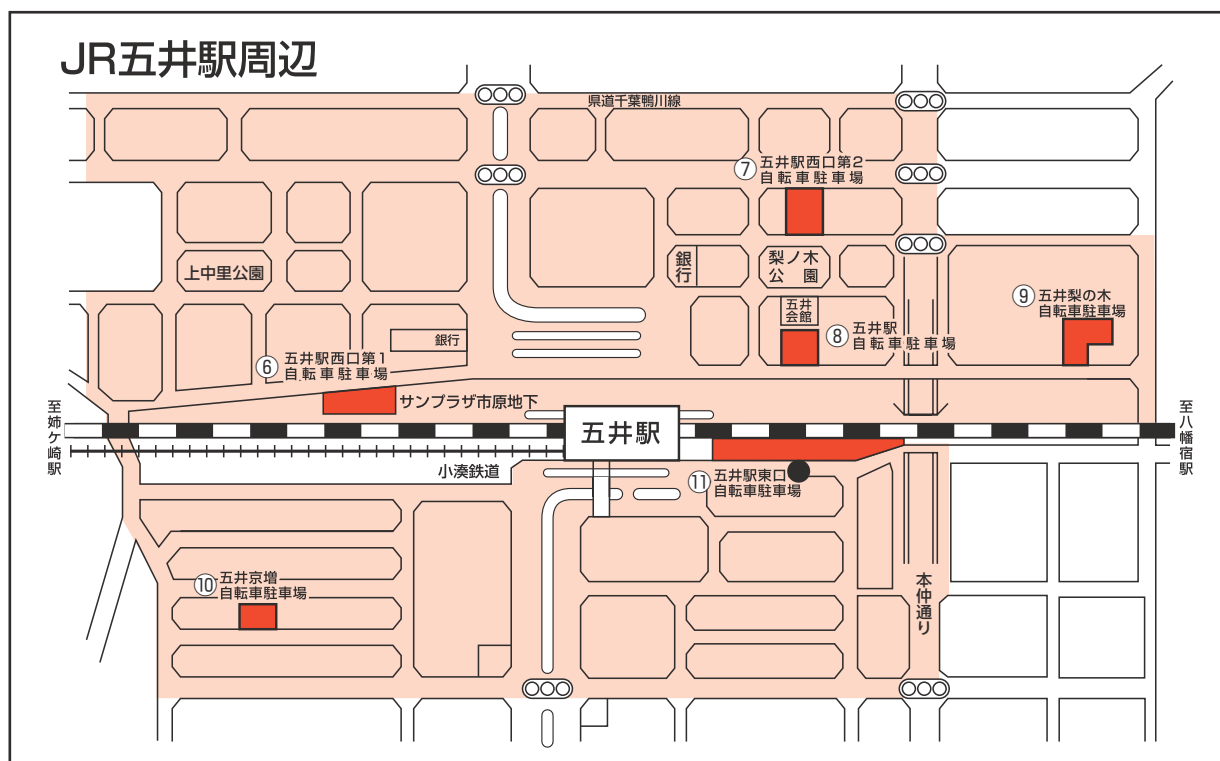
JR五井駅周辺

県道千葉鴨川線

⑦ 五井駅西口第2 自転車駐車場

銀行

梨ノ木公園

上中里公園

五井会館

⑧ 五井駅 自転車駐車場

⑨ 五井梨の木 自転車駐車場

銀行

⑥ 五井駅西口第1 自転車駐車場

サンプラザ市原地下

至姉ケ崎駅

五井駅

至八幡宿駅

小湊鉄道

⑪ 五井駅東口 自転車駐車場

⑩ 五井京増 自転車駐車場

本仲通り